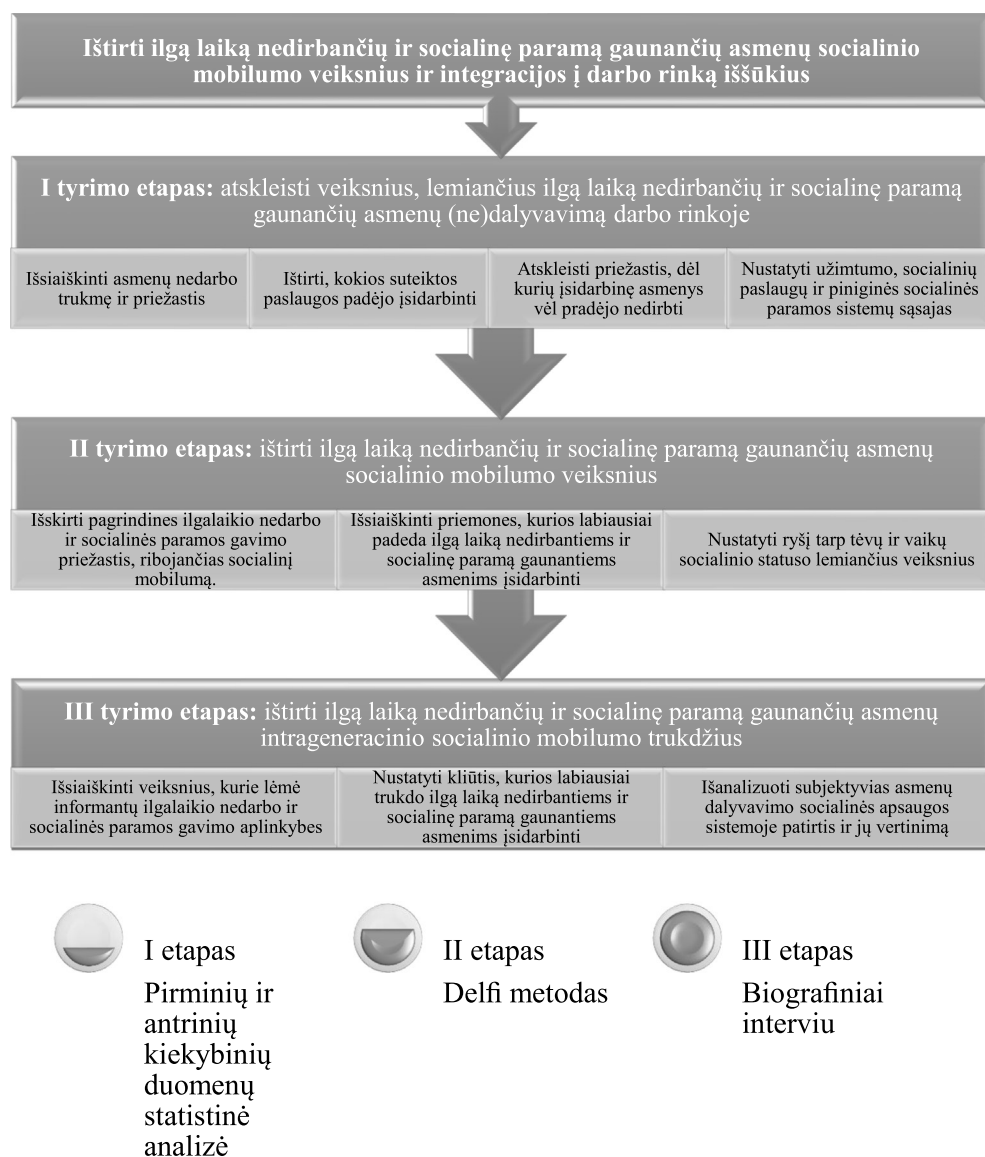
Ištirti ilgą laiką nedirbančių ir socialinę paramą gaunančių asmenų socialinio mobilumo veiksnius ir integracijos į darbo rinką iššūkius

I tyrimo etapas: atskleisti veiksnius, lemiančius ilgą laiką nedirbančių ir socialinę paramą gaunančių asmenų (ne)dalyvavimą darbo rinkoje

Išsiaiškinti asmenų nedarbo trukmę ir priežastis

Ištirti, kokios suteiktos paslaugos padėjo įsidarbinti

Atskleisti priežastis, dėl kurių įsidarbinę asmenys vėl pradėjo nedirbti

Nustatyti užimtumo, socialinių paslaugų ir piniginės socialinės paramos sistemų sąsajas

II tyrimo etapas: ištirti ilgą laiką nedirbančių ir socialinę paramą gaunančių asmenų socialinio mobilumo veiksnius

Išskirti pagrindines ilgalaikio nedarbo ir socialinės paramos gavimo priežastis, ribojančias socialinį mobilumą.

Išsiaiškinti priemones, kurios labiausiai padeda ilgą laiką nedirbantiems ir socialinę paramą gaunantiems asmenims įsidarbinti

Nustatyti ryšį tarp tėvų ir vaikų socialinio statuso lemiančius veiksnius

III tyrimo etapas: ištirti ilgą laiką nedirbančių ir socialinę paramą gaunančių asmenų intrageneracinio socialinio mobilumo trukdžius

Išsiaiškinti veiksnius, kurie lėmė informantų ilgalaikio nedarbo ir socialinės paramos gavimo aplinkybes

Nustatyti kliūtis, kurios labiausiai trukdo ilgą laiką nedirbantiems ir socialinę paramą gaunantiems asmenims įsidarbinti

Išanalizuoti subjektyvias asmenų dalyvavimo socialinės apsaugos sistemoje patirtis ir jų vertinimą

I etapas
Pirminių ir antrinių kiekybinių duomenų statistinė analizė

II etapas
Delfi metodas

III etapas
Biografiniai interviu